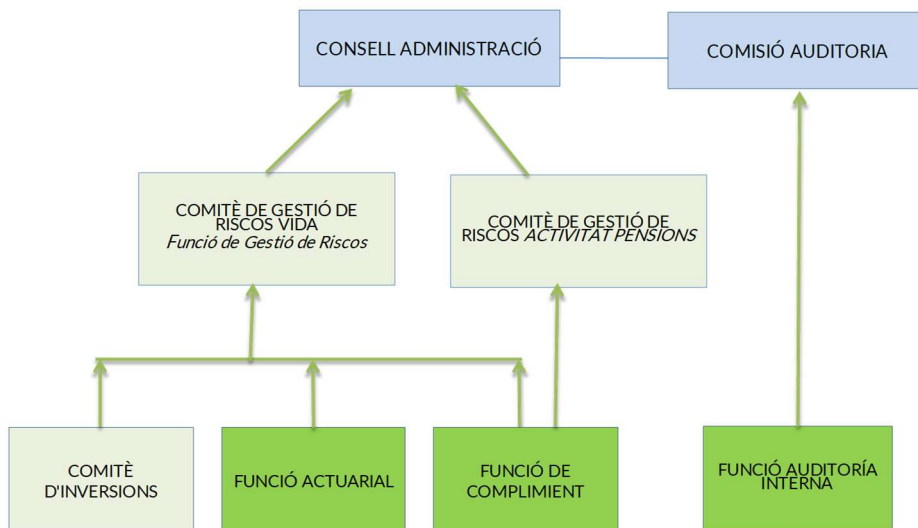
CONSELL ADMINISTRACIÓ

COMISIÓ AUDITORIA

COMITÈ DE GESTIÓ DE RISCOS VIDA
*Funció de Gestió de Riscos*

COMITÈ DE GESTIÓ DE RISCOS *ACTIVITAT PENSIONS*

COMITÈ D'INVERSIONS

FUNCIÓ ACTUARIAL

FUNCIÓ DE COMPLIMENT

FUNCIÓ AUDITORÍA INTERNA